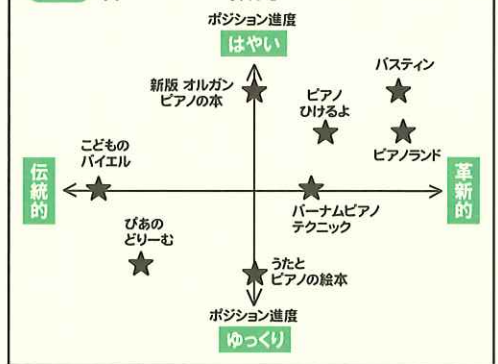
ポジション進度
はやい

新版 オルガン
ピアノの本

ピアノ
ひけるよ

バスティン

ピアノランド

こどもの
バイエル

伝統的

革新的

バーナムピアノ
テクニック

ぴあの
どりーむ

うたと
ピアノの絵本

ポジション進度
ゆっくり